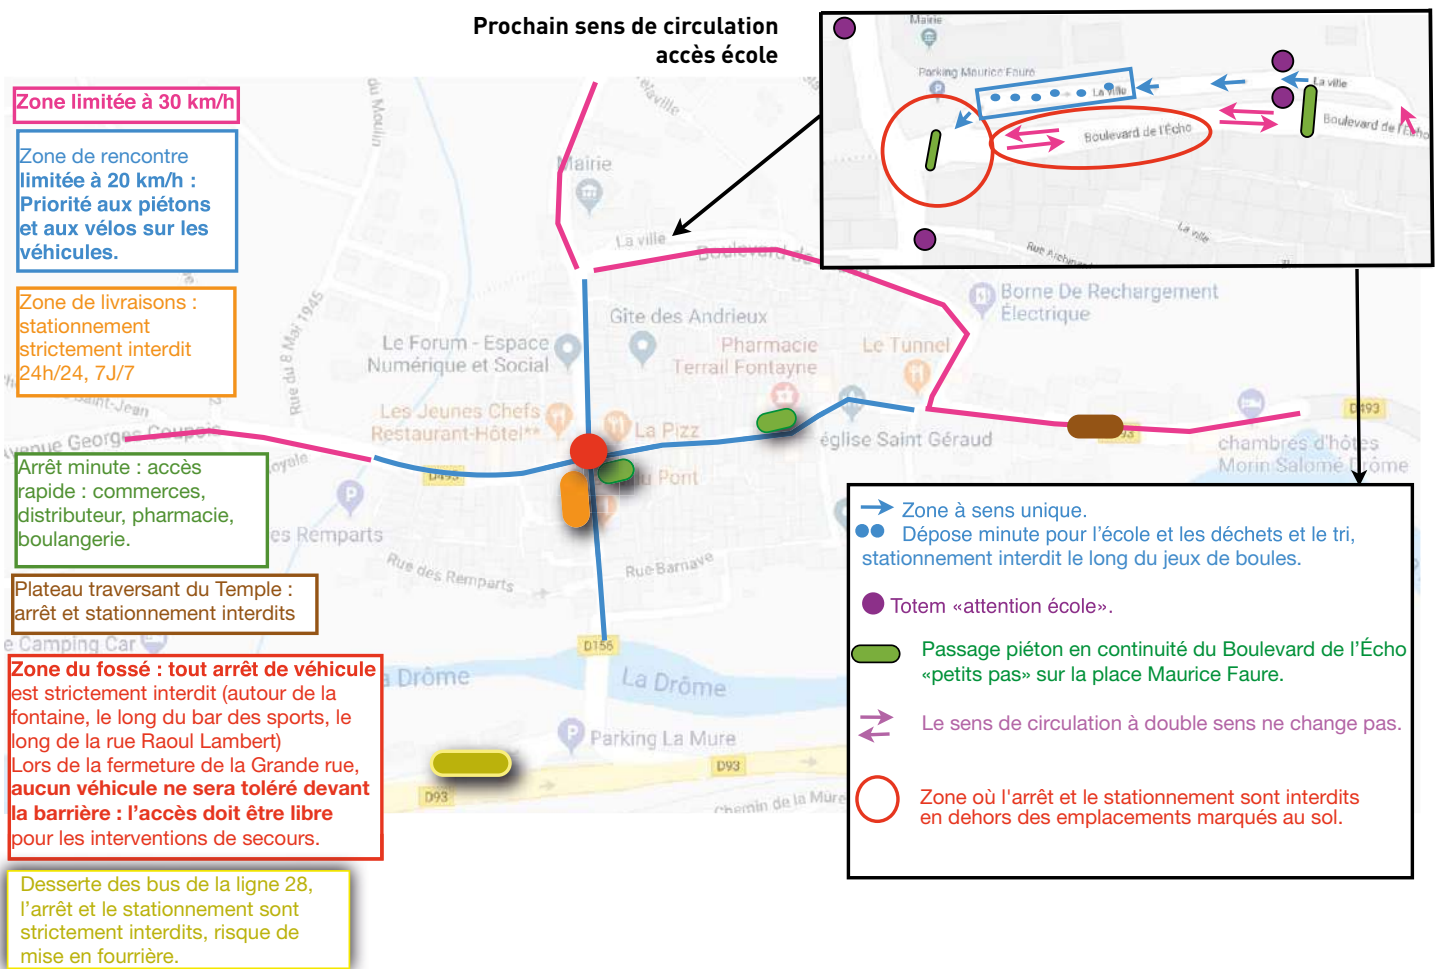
Prochain sens de circulation accès école

Zone limitée à 30 km/h

Zone de rencontre limitée à 20 km/h : Priorité aux piétons et aux vélos sur les véhicules.

Zone de livraisons : stationnement strictement interdit 24h/24, 7J/7

Arrêt minute : accès rapide : commerces, distributeur, pharmacie, boulangerie.

Plateau traversant du Temple : arrêt et stationnement interdits

Zone du fossé : tout arrêt de véhicule est strictement interdit (autour de la fontaine, le long du bar des sports, le long de la rue Raoul Lambert) Lors de la fermeture de la Grande rue, aucun véhicule ne sera toléré devant la barrière : l'accès doit être libre pour les interventions de secours.

Desserte des bus de la ligne 28, l'arrêt et le stationnement sont strictement interdits, risque de mise en fourrière.

Mairie
Parking Maurice Faure
La ville
Boulevard de l'Écho
Rue Archinard
La ville
Boulevard de l'Écho

Mairie
La ville
Boulevard
Rue du Moulin
Rue du 8 Mai 1945
Gîte des Andrieux
Le Forum - Espace Numérique et Social
Pharmacie Terrail Fontayne
Le Tunnel
Borne De Rechargement Électrique
Les Jeunes Chefs Restaurant-Hôtel**
La Pizz
Pont
église Saint Géraud
chambres d'hôtes Morin Salomé Drôme
D93
D493
Avenue Georges Coupois
Saint-Jean
Royale
es Remparts
Rue des Remparts
Rue Barnave
e Camping Car
D156
Drôme
La Drôme
Parking La Mure
D93
D93
Chemin de la Mure

Zone à sens unique.
Dépose minute pour l'école et les déchets et le tri, stationnement interdit le long du jeux de boules.
Totem «attention école».
Passage piéton en continuité du Boulevard de l'Écho «petits pas» sur la place Maurice Faure.
Le sens de circulation à double sens ne change pas.
Zone où l'arrêt et le stationnement sont interdits en dehors des emplacements marqués au sol.